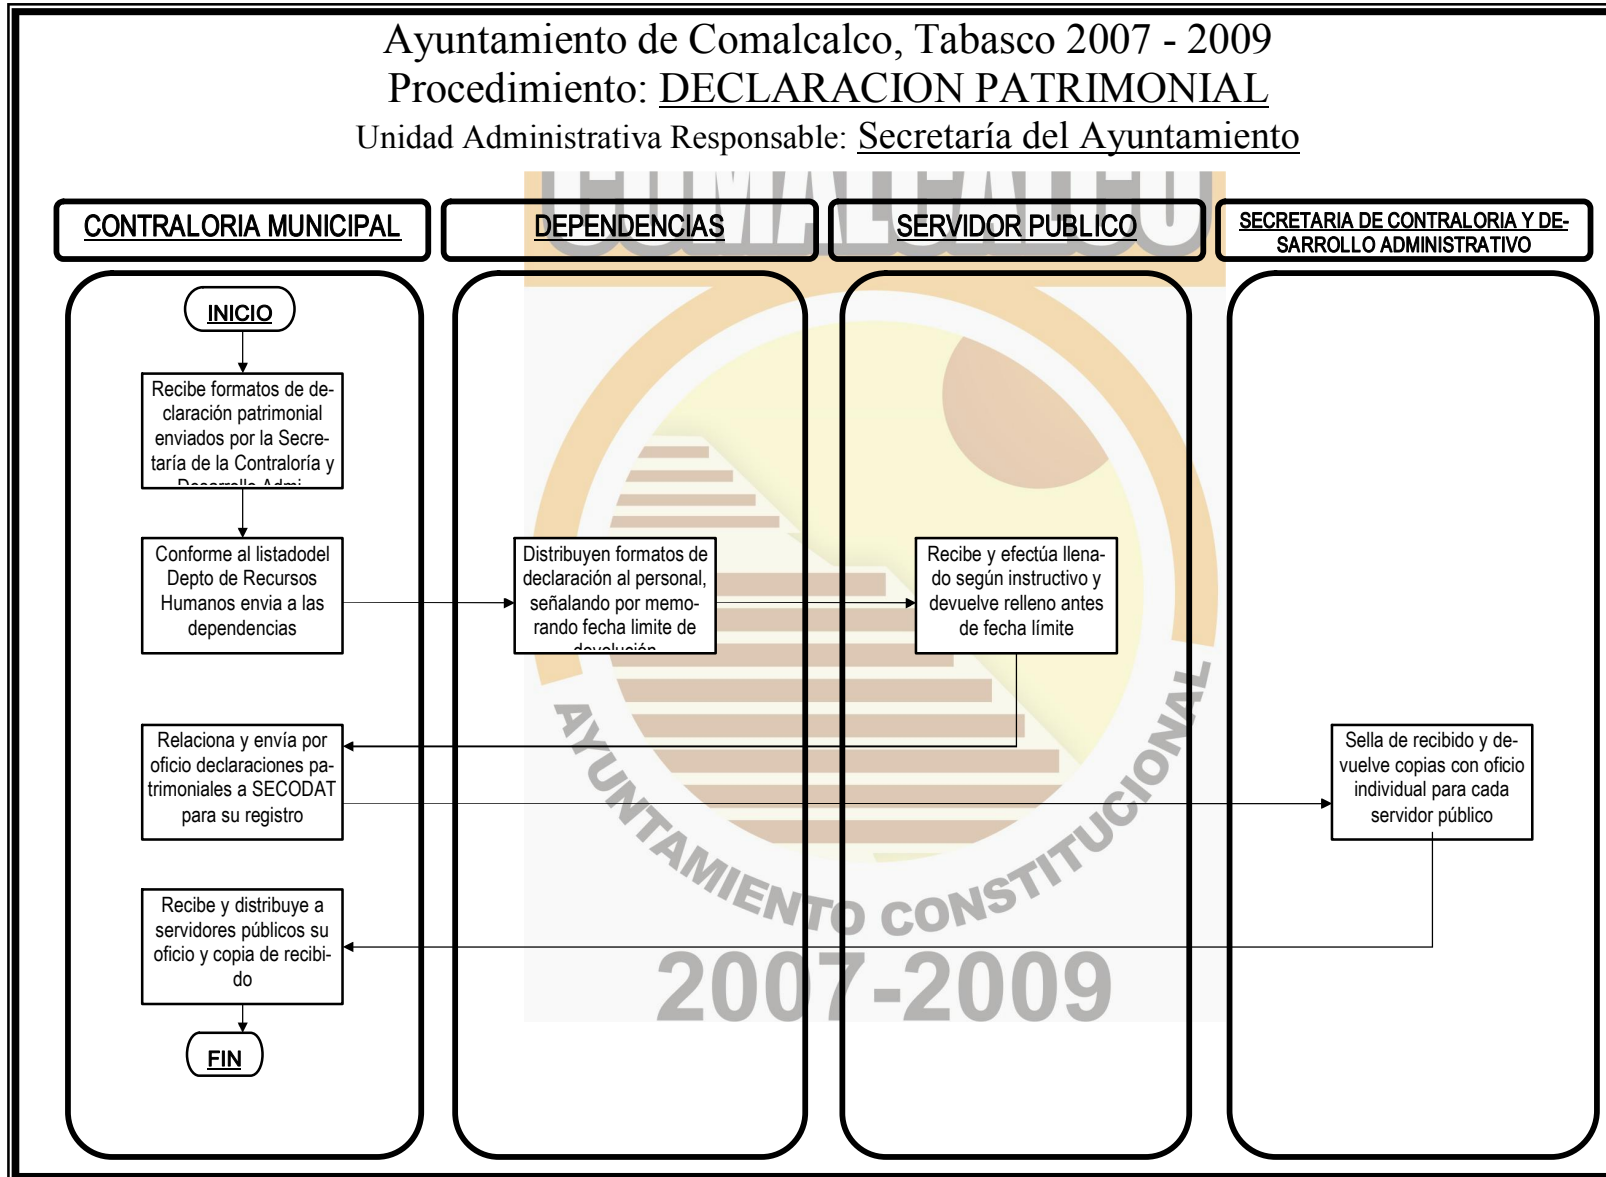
Ayuntamiento de Comalcalco, Tabasco 2007 - 2009
Procedimiento: DECLARACION PATRIMONIAL
Unidad Administrativa Responsable: Secretaría del Ayuntamiento

CONTRALORIA MUNICIPAL

DEPENDENCIAS

SERVIDOR PUBLICO

SECRETARIA DE CONTRALORIA Y DESARROLLO ADMINISTRATIVO

INICIO

Recibe formatos de declaración patrimonial enviados por la Secretaría de la Contraloría y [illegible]

Conforme al listadodel Depto de Recursos Humanos envia a las dependencias

Distribuyen formatos de declaración al personal, señalando por memorando fecha limite de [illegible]

Recibe y efectúa llenado según instructivo y devuelve relleno antes de fecha límite

Relaciona y envía por oficio declaraciones patrimoniales a SECODAT para su registro

Sella de recibido y devuelve copias con oficio individual para cada servidor público

Recibe y distribuye a servidores públicos su oficio y copia de recibido

FIN

AYUNTAMIENTO CONSTITUCIONAL
2007-2009